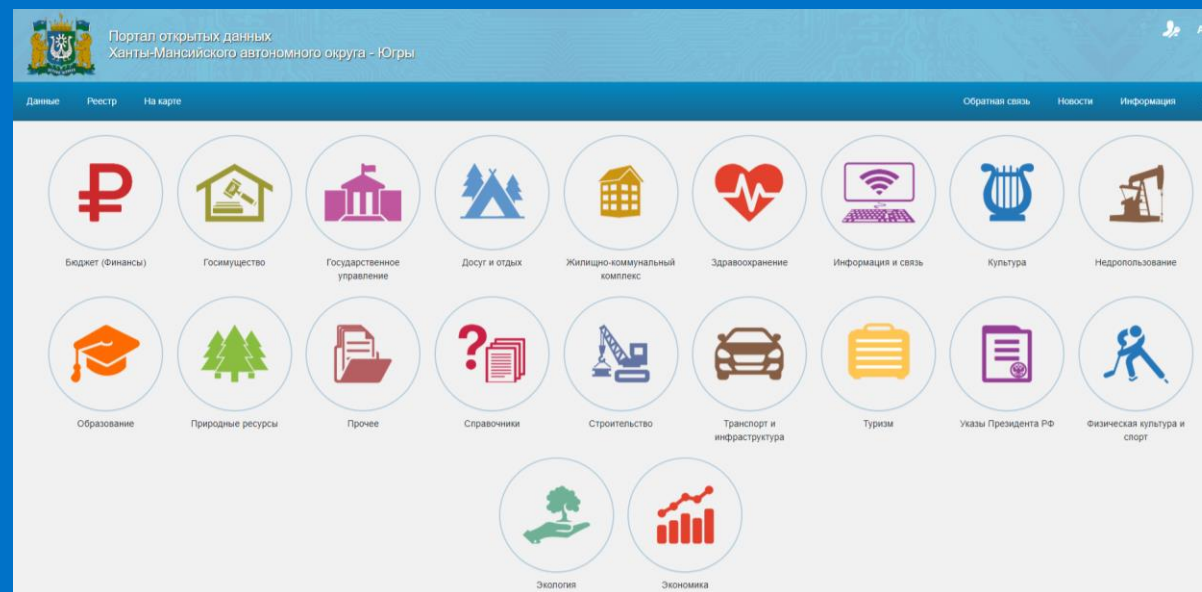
Портал открытых данных
Ханты-Мансийского автономного округа - Югры

Данные Реестр На карте

Обратная связь Новости Информация

Бюджет (Финансы)
Госимущество
Государственное управление
Досуг и отдых
Жилищно-коммунальный комплекс
Здравоохранение
Информация и связь
Культура
Недропользование

Образование
Природные ресурсы
Прочее
Справочники
Строительство
Транспорт и инфраструктура
Туризм
Указы Президента РФ
Физическая культура и спорт

Экология
Экономика